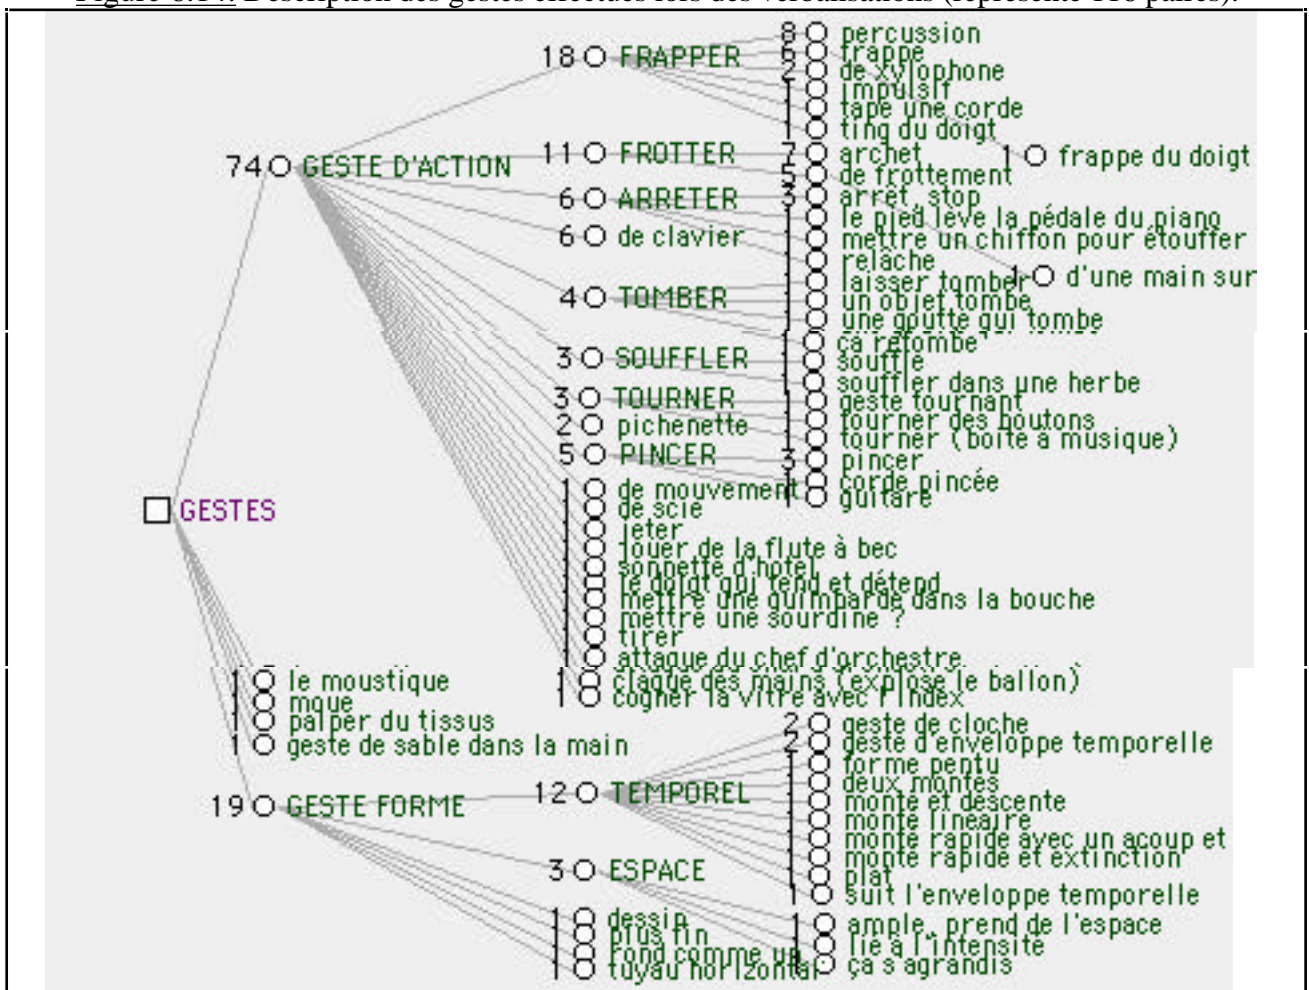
Figure 6.17. Description des gestes effectués lors des verbalisations (représente 118 paires).

GESTES
74 GESTE D'ACTION
18 FRAPPER
8 percussion
6 frappe
2 de xylophone
1 impulsif
1 tape une corde
1 ting du doigt
11 FROTTER
7 archet
1 frappe du doigt
5 de frottement
6 ARRETER
3 arrêt, stop
1 le pied lève la pédale du piano
6 de clavier
1 mettre un chiffon pour étouffer
1 relâche
1 laisser tomber
1 d'une main sur
4 TOMBER
1 un objet tombe
1 une goutte qui tombe
1 ça retombe
3 SOUFFLER
1 souffle
1 souffler dans une herbe
3 TOURNER
1 geste tournant
2 pichenette
1 tourner des boutons
1 tourner (boîte à musique)
5 PINCER
3 pincer
1 corde pincée
1 guitare
1 de mouvement
1 de scie
1 jeter
1 jouer de la flute à bec
1 sonnette d'hotel
1 le doigt qui tend et détend
1 mettre une guimbarde dans la bouche
1 mettre une sourdine ?
1 tirer
1 attaque du chef d'orchestre
1 claque des mains (explose le ballon)
1 cogner la vitre avec l'index
1 le moustique
1 mque
1 palper du tissus
1 geste de sable dans la main
19 GESTE FORME
12 TEMPOREL
2 geste de cloche
2 geste d'enveloppe temporelle
1 forme pentu
1 deux montes
1 monte et descente
1 monte linéaire
1 monte rapide avec un acoup et
1 monte rapide et extinction
1 plat
1 suit l'enveloppe temporelle
3 ESPACE
1 ample, prend de l'espace
1 lie à l'intensite
1 ça s'agrandis
1 dessin
1 plus fin
1 rond comme un
1 tuyau horizontal